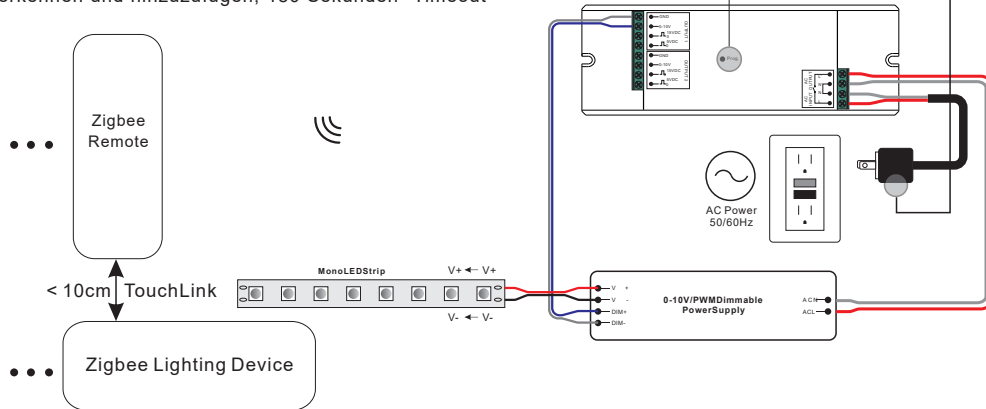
erkennen und hinzuzufügen, 180 Sekunden - Timeout

Zigbee Remote

< 10cm TouchLink

Zigbee Lighting Device

MonoLEDStrip

V+ ← V+

V- ← V-

Prog

GND
0-10V
10VDC
5VDC

GND
0-10V
10VDC
5VDC

AC Power 50/60Hz

V +
V -
DIM+
DIM-

0-10V/PWMDimmable PowerSupply

ACN
ACL